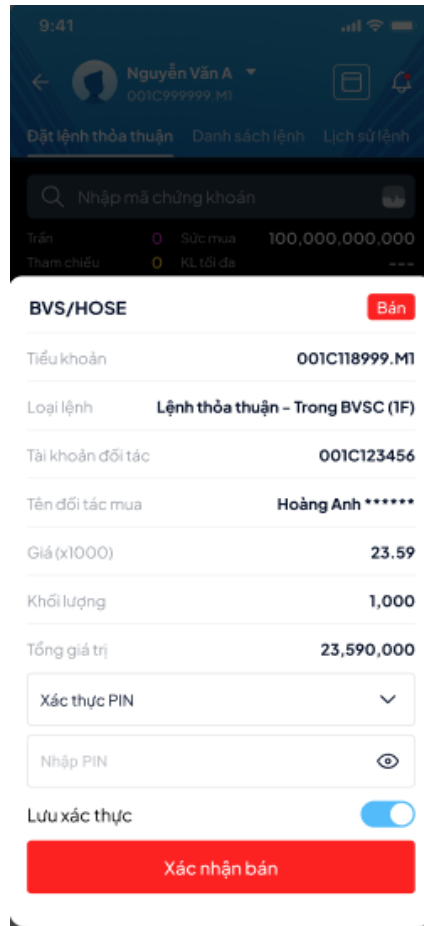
9:41

Nguyễn Văn A
001C999999.M1

Đặt lệnh thỏa thuận Danh sách lệnh Lịch sử lệnh

Nhập mã chứng khoán

Trần 0 Sức mua 100,000,000,000
Tham chiếu 0 KL tối đa ---

BVS/HOSE Bán

| | |
|---|---|
| Tiểu khoản | 001C118999.M1 |
| Loại lệnh | Lệnh thỏa thuận - Trong BVSC (1F) |
| Tài khoản đối tác | 001C123456 |
| Tên đối tác mua | Hoàng Anh ****** |
| Giá (x1000) | 23.59 |
| Khối lượng | 1,000 |
| Tổng giá trị | 23,590,000 |

Xác thực PIN

Nhập PIN

Lưu xác thực

Xác nhận bán